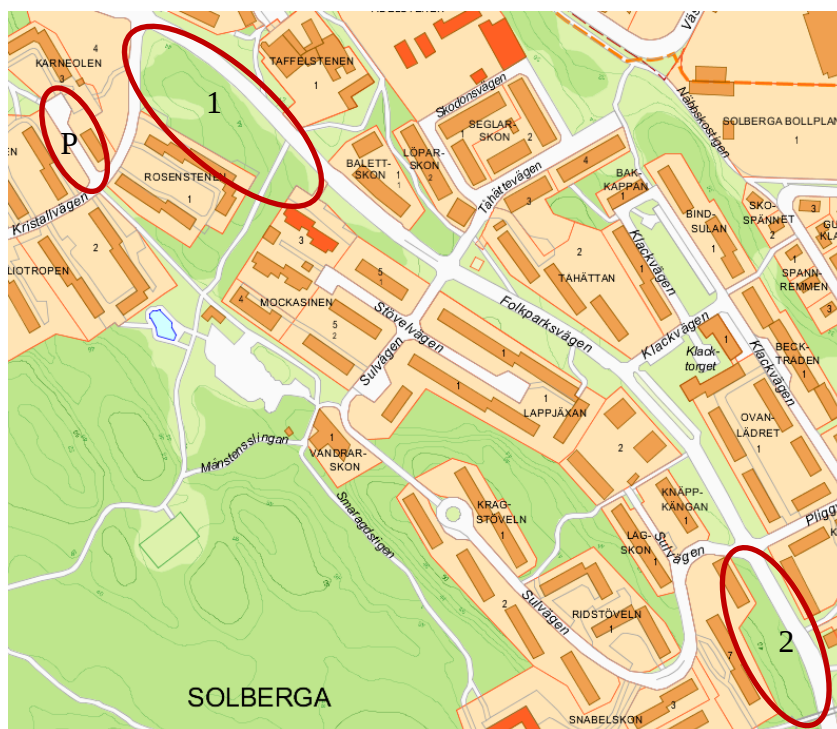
KARNEOLEN
4
3
P
1
TAFFELSTENEN
1
ROSENSTENEN
1
Kristallvägen
2
LIOTROPEN
SEGLAR-SKON
2
1
Skodonsvägen
BALETT-SKON
1
LÖPAR-SKON
1
2
Tåhättevägen
3
4
BAK-KAPPAN
3
5
1
MOCKASINEN
4
5
2
Stövelvägen
Sulvägen
TÅHÄTTAN
2
1
Klackvägen
BIND-SULAN
1
Nabbskostigen
SOLBERGA BOLLPLAN
1
SKO-SPÄNNET
2
SPANN-REMMEN
Folkparksvägen
Klackvägen
Klack-torget
Klackvägen
BECK-TRADEN
1
OVAN-LÄDRET
1
LAPPJÄXAN
1
1
1
2
Månstensslingan
1
VANDRAR-SKON
Smaragdstigen
KRAG-STÖVELN
1
KNÄPP-KÄNGAN
LAG-SKON
1
Sulvägen
Sulvägen
2
RIDSTÖVELN
1
7
2
SOLBERGA
SNABELSKON
3
Pligg